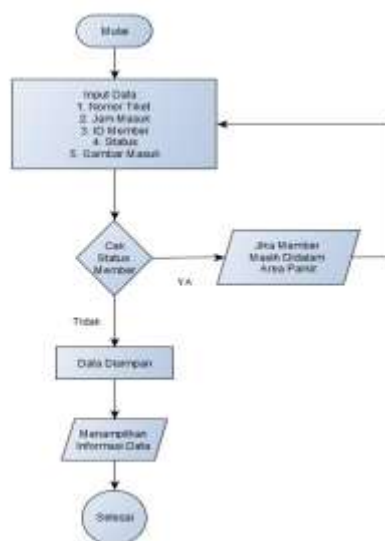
Mulai

Input Data
1. Nomor Tiket
2. Jam Masuk
3. ID Member
4. Status
5. Gambar Masuk

Cek Status Member

YA

Jika Member Masih Didalam Area Parkir

Tidak

Data Disimpan

Menampilkan Informasi Data

Selesai